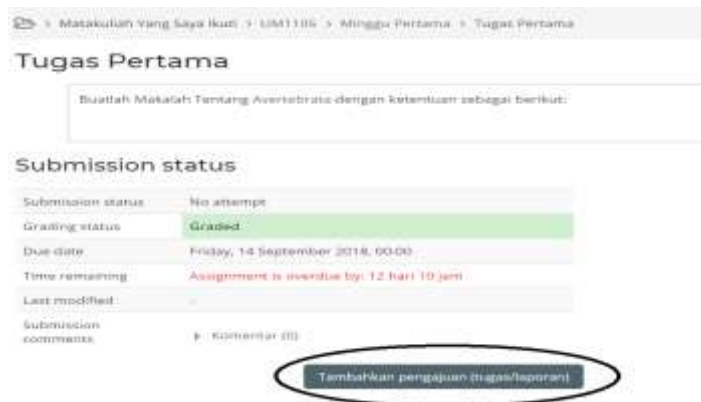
> Matakuliah Yang Saya Ikuti > UM1105 > Minggu Pertama > Tugas Pertama

Tugas Pertama

Buatlah Makalah Tentang Avertebrata dengan ketentuan sebagai berikut:

Submission status

| Submission status | No attempt |
|---|---|
| Grading status | Graded |
| Due date | Friday, 14 September 2018, 00:00 |
| Time remaining | Assignment is overdue by: 12 hari 10 jam |
| Last modified | - |
| Submission comments | ▸ Komentar (0) |

Tambahkan pengajuan (tugas/laporan)